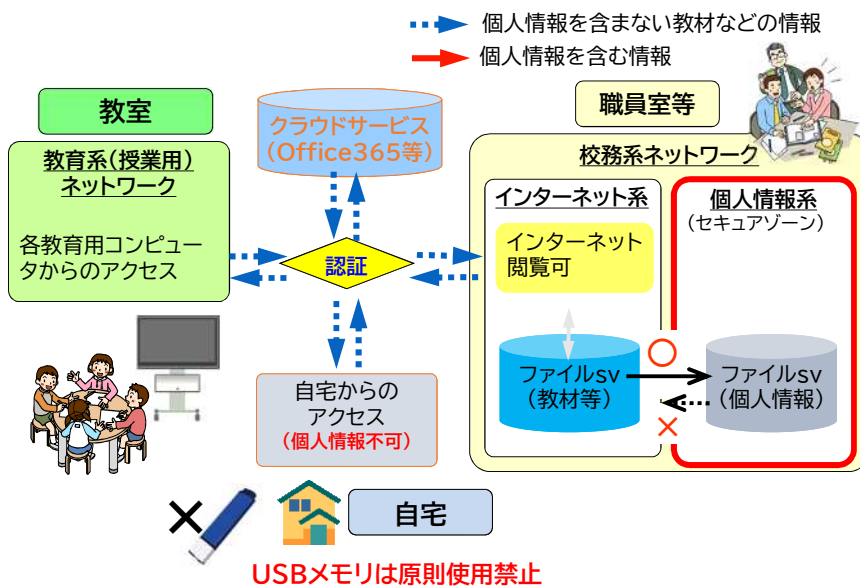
個人情報を含まない教材などの情報
個人情報を含む情報

教室

教育系（授業用）ネットワーク

各教育用コンピュータからのアクセス

クラウドサービス（Office365等）

認証

自宅からのアクセス
（個人情報不可）

職員室等

校務系ネットワーク

インターネット系

インターネット閲覧可

ファイルsv（教材等）

個人情報系
（セキュアゾーン）

ファイルsv（個人情報）

○

×

自宅

USBメモリは原則使用禁止